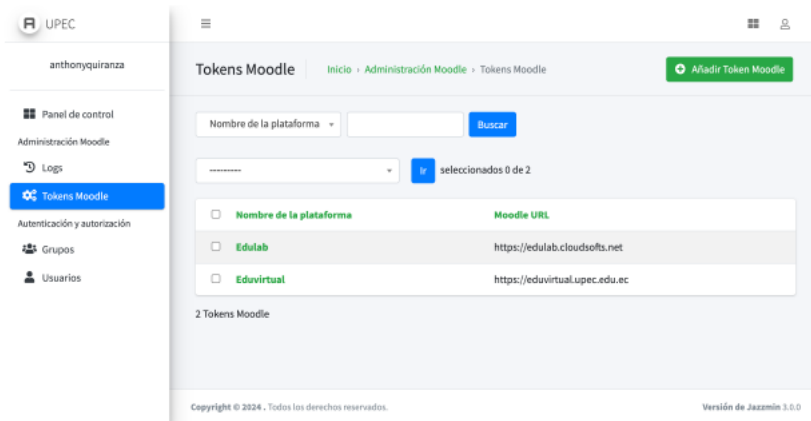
UPEC

anthonyquiranza

Panel de control

Administración Moodle

Logs

Tokens Moodle

Autenticación y autorización

Grupos

Usuarios

Tokens Moodle

Inicio › Administración Moodle › Tokens Moodle

Añadir Token Moodle

Nombre de la plataforma

Buscar

---------

Ir

seleccionados 0 de 2

| Nombre de la plataforma | Moodle URL |
|---|---|
| Edulab | https://edulab.cloudsofts.net |
| Eduvirtual | https://eduvirtual.upec.edu.ec |

2 Tokens Moodle

Copyright © 2024 . Todos los derechos reservados.

Versión de Jazzmin 3.0.0